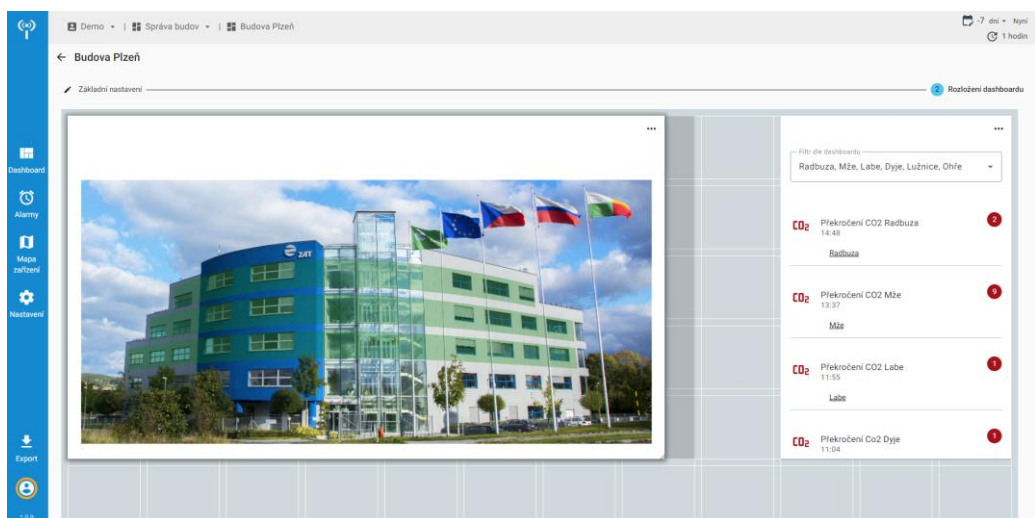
Demo ▾ | Správa budov ▾ | Budova Plzeň

-7 dní ▾ Nyní
1 hodin

← Budova Plzeň

Základní nastavení

2 Rozložení dashboardu

Dashboard
Alarmy
Mapa zařízení
Nastavení
Export

...

24T

...

Filtr dle dashboardu
Radbuza, Mže, Labe, Dyje, Lužnice, Ohře ▾

$CO_2$ Překročení CO2 Radbuza
14:48
2
Radbuza

$CO_2$ Překročení CO2 Mže
13:37
9
Mže

$CO_2$ Překročení CO2 Labe
11:55
1
Labe

$CO_2$ Překročení Co2 Dyje
11:04
1